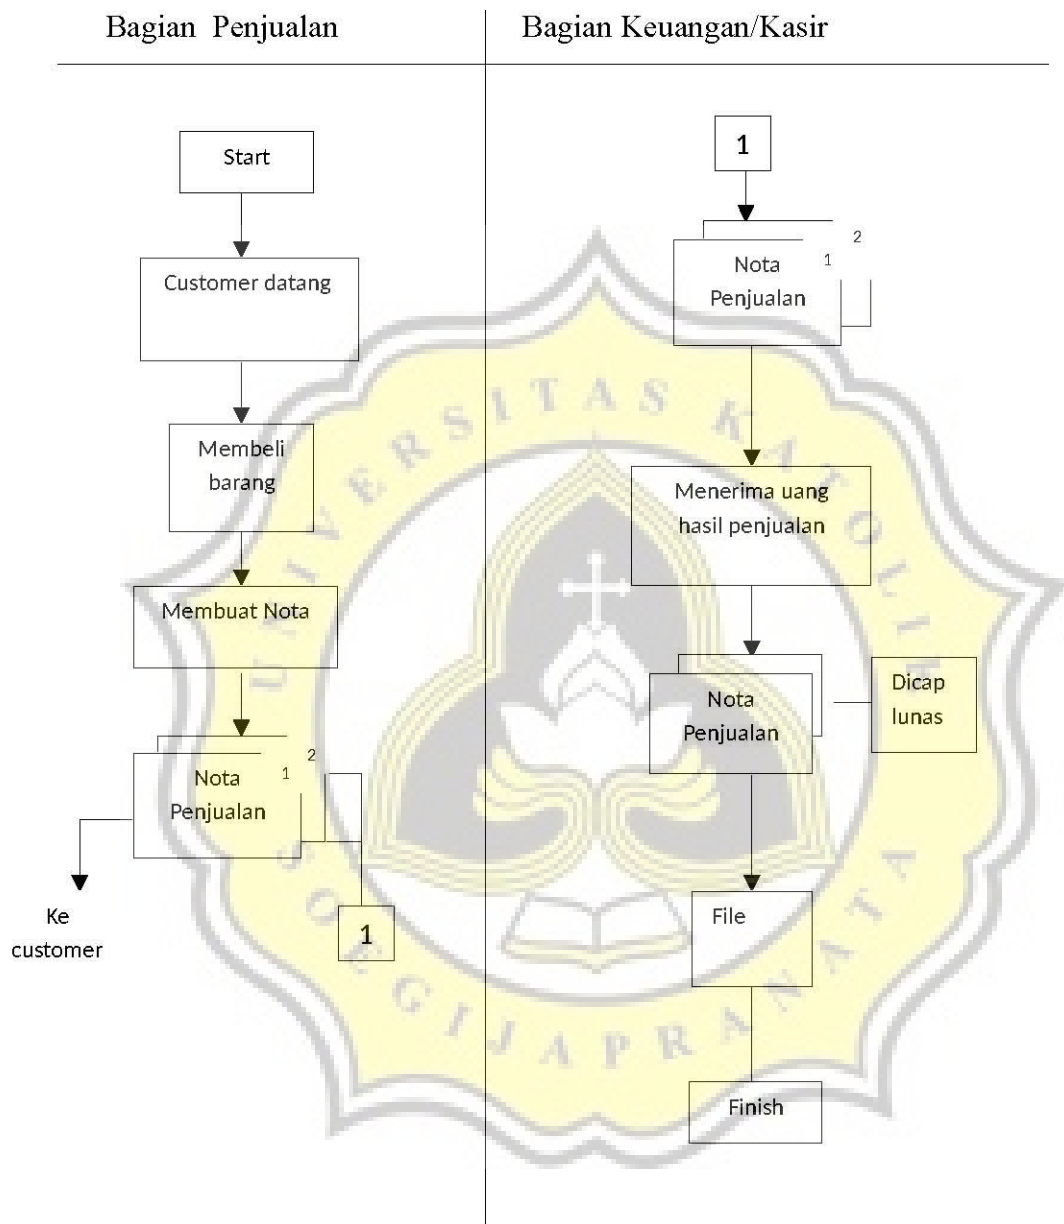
Bagian Penjualan

Start

Customer datang

Membeli barang

Membuat Nota

Nota Penjualan 1 2

Ke customer

1

Bagian Keuangan/Kasir

1

Nota Penjualan 1 2

Menerima uang hasil penjualan

Nota Penjualan

Dicap lunas

File

Finish

UNIVERSITAS KATOLIK SOEGIJAPRANATA